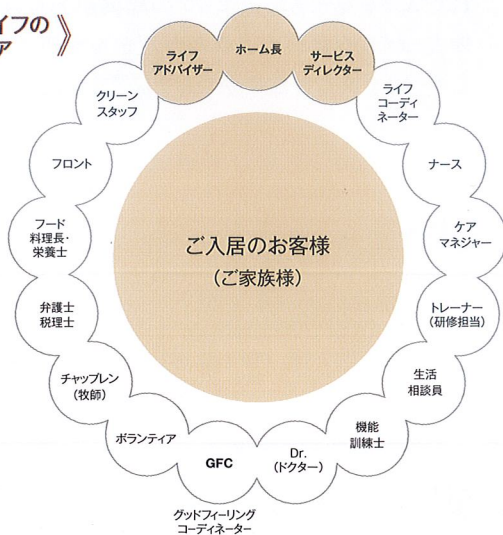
イフの
ア 》

ホーム長

ライフ
アドバイザー

サービス
ディレクター

クリーン
スタッフ

ライフ
コーディ
ネーター

フロント

ナース

フード
料理長・
栄養士

ケア
マネジャー

ご入居のお客様
（ご家族様）

弁護士
税理士

トレーナー
（研修担当）

チャップレン
（牧師）

生活
相談員

ボランティア

機能
訓練士

GFC

Dr.
（ドクター）

グッドフィーリング
コーディネーター